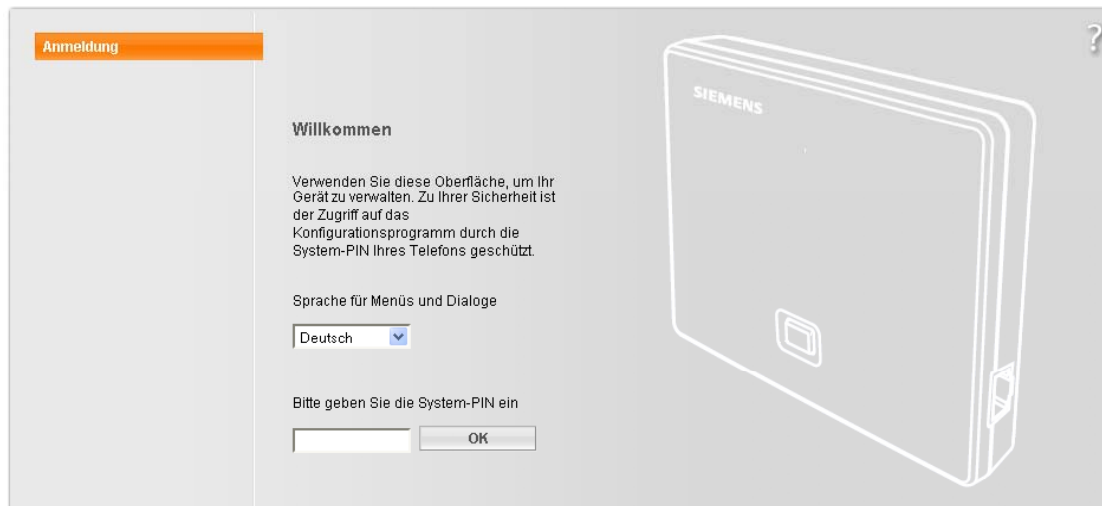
Anmeldung

?

SIEMENS

Willkommen

Verwenden Sie diese Oberfläche, um Ihr Gerät zu verwalten. Zu Ihrer Sicherheit ist der Zugriff auf das Konfigurationsprogramm durch die System-PIN Ihres Telefons geschützt.

Sprache für Menüs und Dialoge

Deutsch

Bitte geben Sie die System-PIN ein

OK